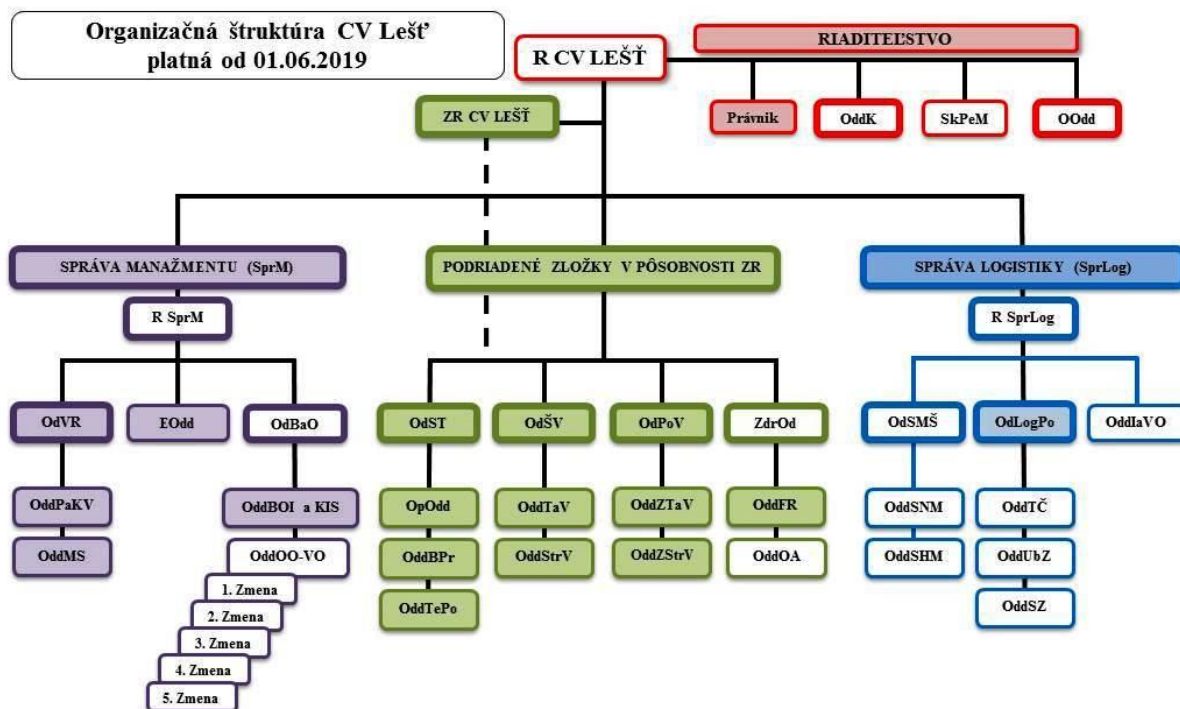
Organizačná štruktúra CV Lešť
platná od 01.06.2019

R CV LEŠŤ

RIADITEĽSTVO

Právnik

OddK

SkPeM

OOdd

ZR CV LEŠŤ

SPRÁVA MANAŽMENTU (SprM)

PODRIADENÉ ZLOŽKY V PÔSOBNOSTI ZR

SPRÁVA LOGISTIKY (SprLog)

R SprM

OdVR

EOdd

OdBaO

OddPaKV

OddMS

OddBOI a KIS

OddOO-VO

1. Zmena

2. Zmena

3. Zmena

4. Zmena

5. Zmena

OdST

OpOdd

OddBPr

OddTePo

OdŠV

OddTaV

OddStrV

OdPoV

OddZTaV

OddZStrV

ZdrOd

OddFR

OddOA

R SprLog

OdSMŠ

OddSNM

OddSHM

OdLogPo

OddTČ

OddUbZ

OddSZ

OddIaVO